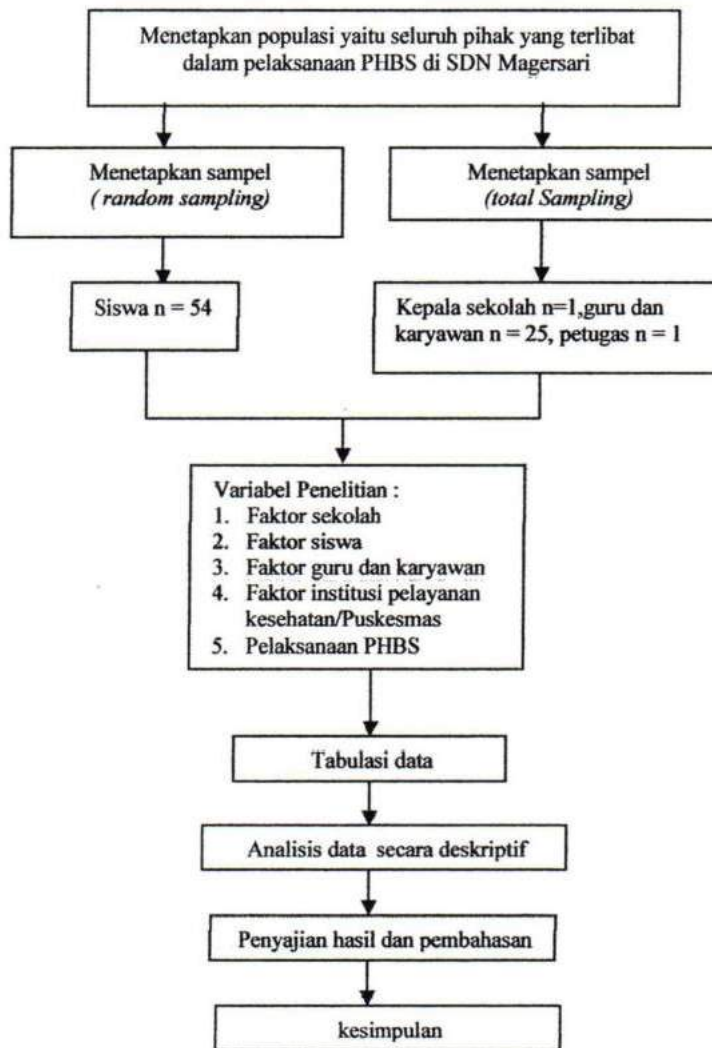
Menetapkan populasi yaitu seluruh pihak yang terlibat dalam pelaksanaan PHBS di SDN Magersari

Menetapkan sampel
( random sampling)

Menetapkan sampel
(total Sampling)

Siswa n = 54

Kepala sekolah n=1,guru dan karyawan n = 25, petugas n = 1

Variabel Penelitian :
1. Faktor sekolah
2. Faktor siswa
3. Faktor guru dan karyawan
4. Faktor institusi pelayanan kesehatan/Puskesmas
5. Pelaksanaan PHBS

Tabulasi data

Analisis data secara deskriptif

Penyajian hasil dan pembahasan

kesimpulan